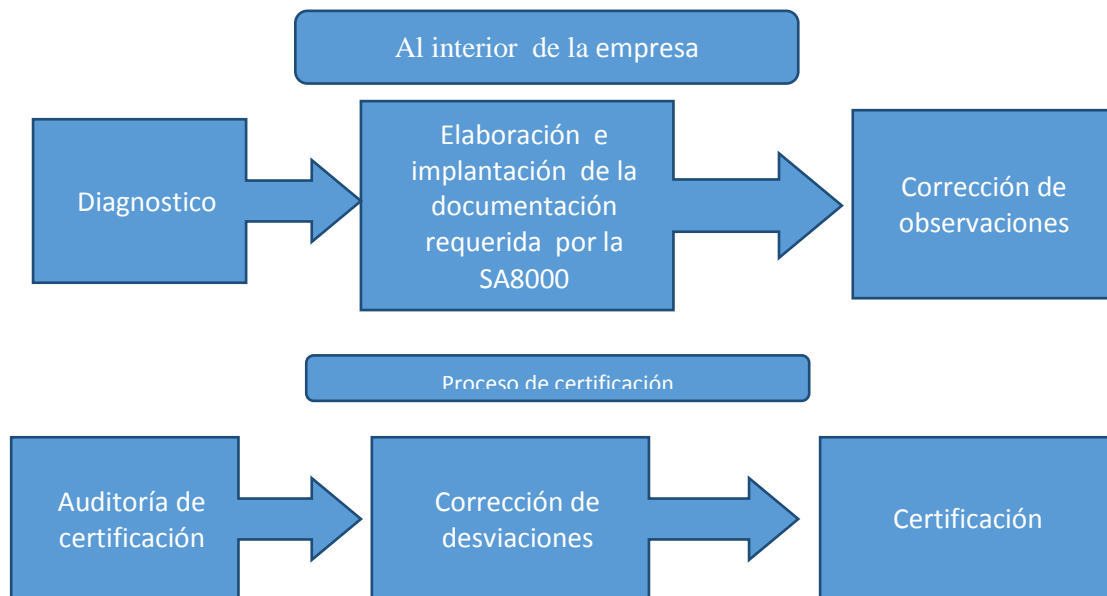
Al interior de la empresa

Diagnostico

Elaboración e implantación de la documentación requerida por la SA8000

Corrección de observaciones

Proceso de certificación

Auditoría de certificación

Corrección de desviaciones

Certificación